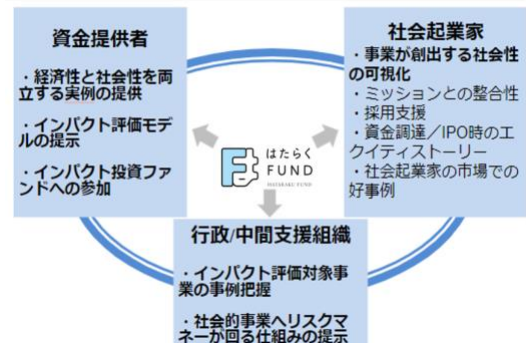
資金提供者

・経済性と社会性を両立する実例の提供

・インパクト評価モデルの提示

・インパクト投資ファンドへの参加

社会起業家

・事業が創出する社会性の可視化

・ミッションとの整合性

・採用支援

・資金調達／IPO時のエクイティストーリー

・社会起業家の市場での好事例

はたらく FUND

HATARAKU FUND

行政/中間支援組織

・インパクト評価対象事業の事例把握

・社会的事業へリスクマネーが回る仕組みの提示